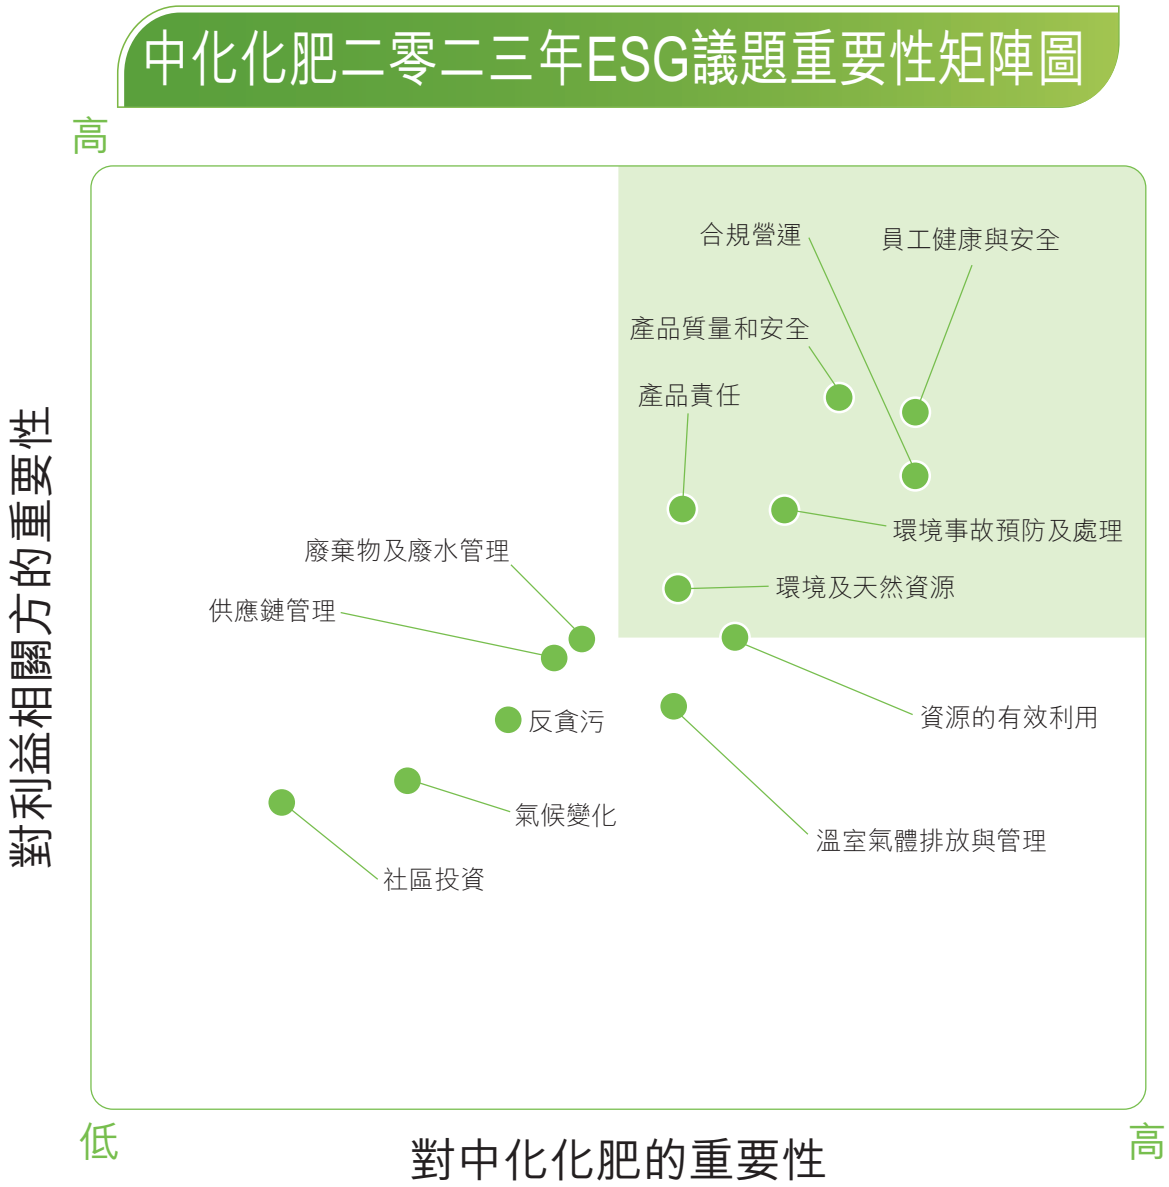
中化化肥二零二三年ESG議題重要性矩陣圖

高

對利益相關方的重要性

合規營運

員工健康與安全

產品質量和安全

產品責任

環境事故預防及處理

廢棄物及廢水管理

環境及天然資源

供應鏈管理

資源的有效利用

反貪污

氣候變化

溫室氣體排放與管理

社區投資

低

對中化化肥的重要性

高